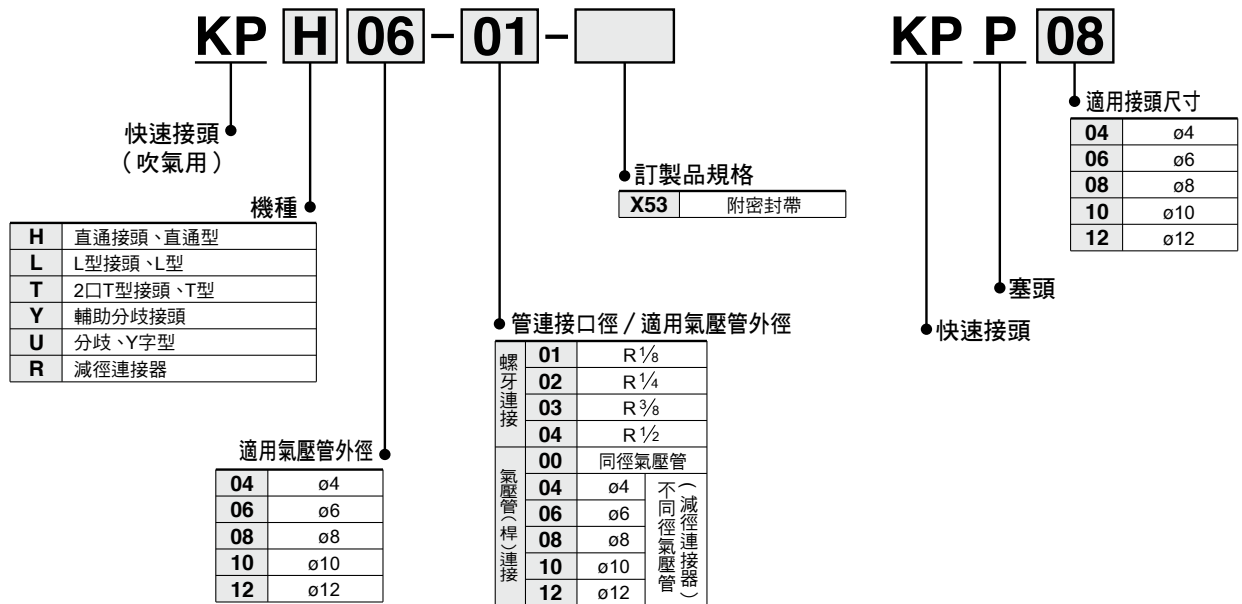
KP H 06 - 01 -

快速接頭
（吹氣用）

機種

| H | 直通接頭、直通型 |
|---|---|
| L | L型接頭 、L型 |
| T | 2口T型接頭 、T型 |
| Y | 輔助分歧接頭 |
| U | 分歧 、Y字型 |
| R | 減徑連接器 |

適用氣壓管外徑

| 04 | ø4 |
|---|---|
| 06 | ø6 |
| 08 | ø8 |
| 10 | ø10 |
| 12 | ø12 |

管連接口徑 / 適用氣壓管外徑

| 螺牙連接 | 01 | R $\frac{1}{8}$ | |
|---|---|---|---|
| | 02 | R $\frac{1}{4}$ | |
| | 03 | R $\frac{3}{8}$ | |
| | 04 | R $\frac{1}{2}$ | |
| 氣壓管（桿）連接 | 00 | 同徑氣壓管 | |
| | 04 | ø4 | 不同徑氣壓管（減徑連接器） |
| | 06 | ø6 | |
| | 08 | ø8 | |
| | 10 | ø10 | |
| | 12 | ø12 | |

訂製品規格

| X53 | 附密封帶 |
|---|---|

KP P 08

適用接頭尺寸

| 04 | ø4 |
|---|---|
| 06 | ø6 |
| 08 | ø8 |
| 10 | ø10 |
| 12 | ø12 |

塞頭

快速接頭